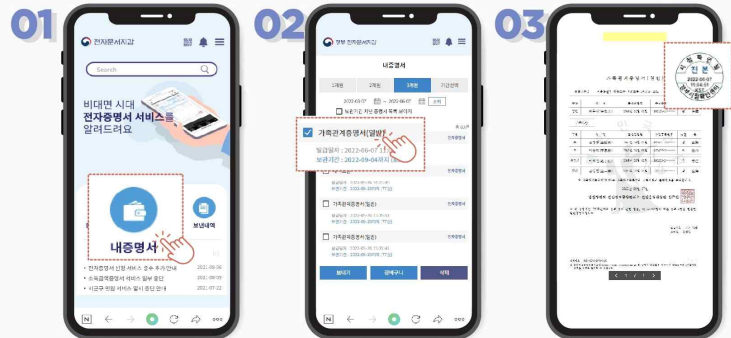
01

전자문서지갑

Search

비대면 시대
전자증명서 서비스를
알려드려요

내증명서

보낸내역

• 전자증명서 신청 서비스 운수 추가 안내 2022.08.08
• 소득금액증명서 서비스 일부 중단 2022.08.05
• 시군구 행정 서비스 일시 중단 안내 2022.07.22

02

행정 전자문서지갑

내증명서

1개월 3개월 1개월 기간선택

2022-05-07 ~ 2022-06-07 조회

보관기간 지난 증명서 목록 보이기

가족관계증명서(일반)
발급일시 : 2022-06-07 11:
보관기간 : 2022-09-04까지 보

가족관계증명서(일반)

가족관계증명서(일반)

보내기 문서구시 삭제

03

가족관계증명서(일반)

서울특별시
전본
2022-06-07
전자증명서

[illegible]

1 / 1